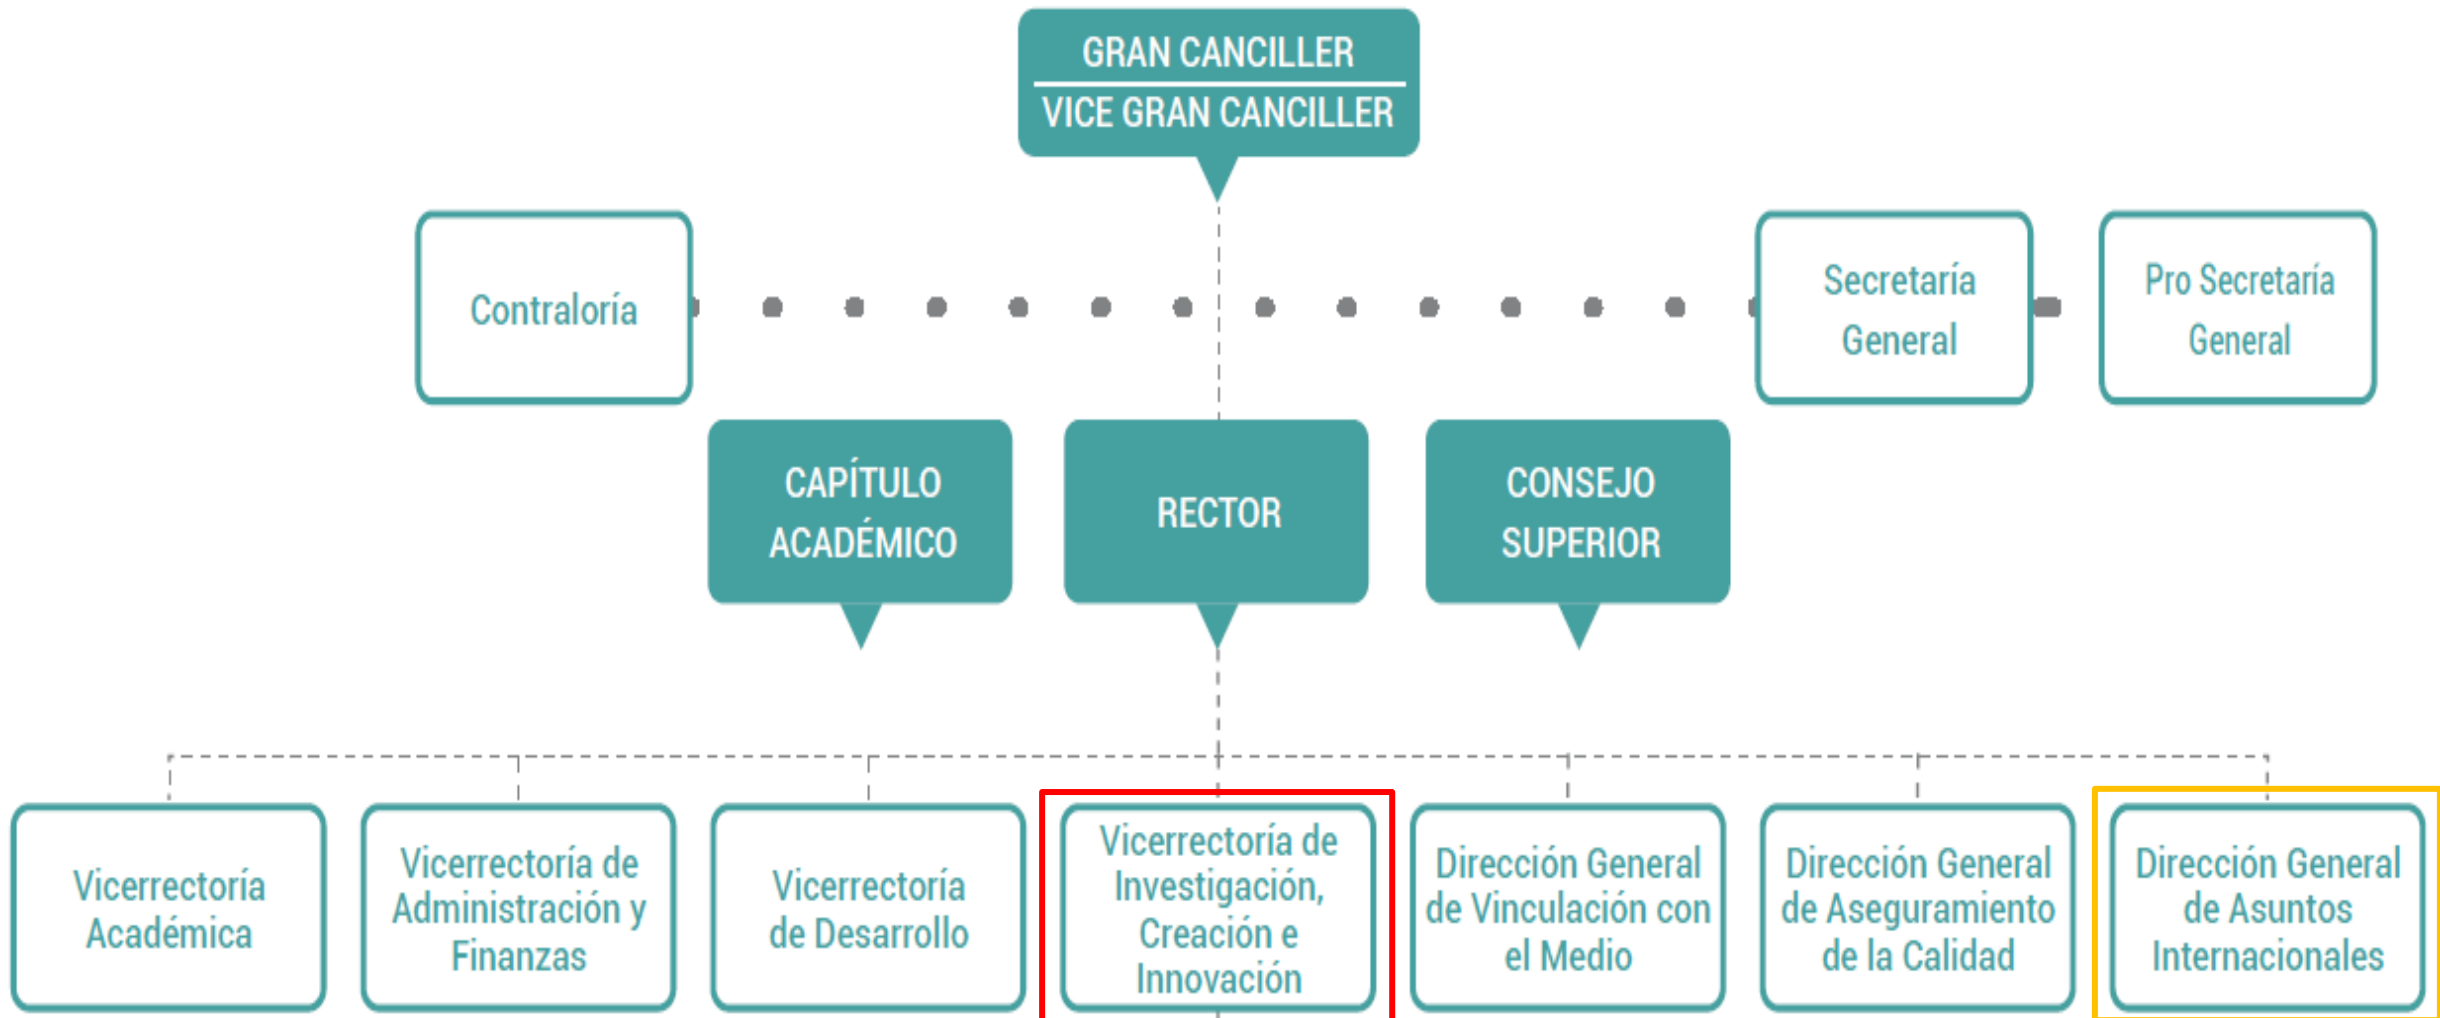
GRAN CANCILLER
VICE GRAN CANCILLER

Contraloría

Secretaría General

Pro Secretaría General

CAPÍTULO ACADÉMICO

RECTOR

CONSEJO SUPERIOR

Vicerrectoría Académica

Vicerrectoría de Administración y Finanzas

Vicerrectoría de Desarrollo

Vicerrectoría de Investigación, Creación e Innovación

Dirección General de Vinculación con el Medio

Dirección General de Aseguramiento de la Calidad

Dirección General de Asuntos Internacionales